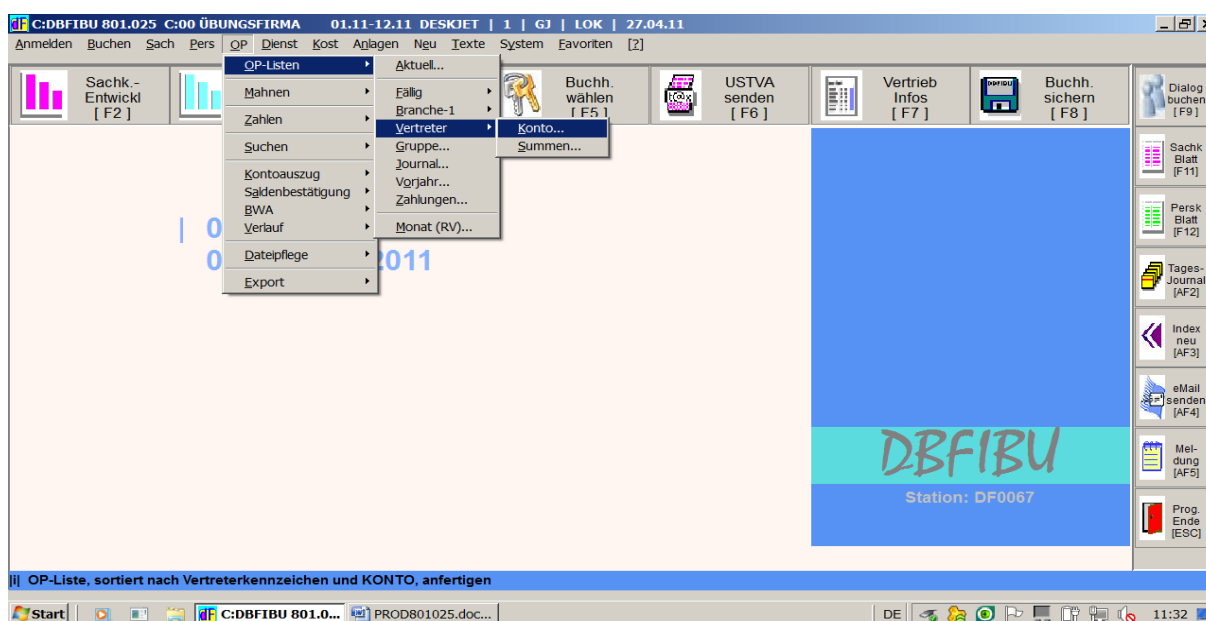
dF C:DBFIBU 801.025 C:00 ÜBUNGSFIRMA 01.11-12.11 DESKJET | 1 | GJ | LOK | 27.04.11

Anmelden Buchen Sach Pers OP Dienst Kost Anlagen Neu Texte System Favoriten [?]

Sachk.- Entwickl [ F2 ]

OP-Listen
Mahnen
Zahlen
Suchen
Kontoauszug
Saldenbestätigung
BWA
Verlauf
Dateipflege
Export

Aktuell...
Fällig
Branche-1
Vertreter
Gruppe...
Journal...
Vorjahr...
Zahlungen...
Monat (RV)...

Konto...
Summen...

Buchh. wählen [ F5 ]

USTVA senden [ F6 ]

Vertrieb Infos [ F7 ]

Buchh. sichern [ F8 ]

Dialog buchen [ F9 ]

Sachk Blatt [F11]

Persk Blatt [F12]

Tages-Journal [AF2]

Index neu [AF3]

eMail senden [AF4]

Mel-dung [AF5]

Prog. Ende [ESC]

| 0
0 2011

DBFIBU
Station: DF0067

|i| OP-Liste, sortiert nach Vertreterkennzeichen und KONTO, anfertigen

Start C:DBFIBU 801.0... PROD801025.doc... DE 11:32